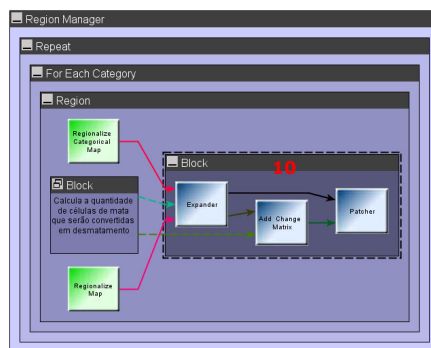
Region Manager
Repeat
For Each Category
Region
Regionalize Categorical Map
Block
Calcula a quantidade de células de mata que serão convertidas em desmatamento
Regionalize Map
Block
10
Expander
Add Change Matrix
Patcher